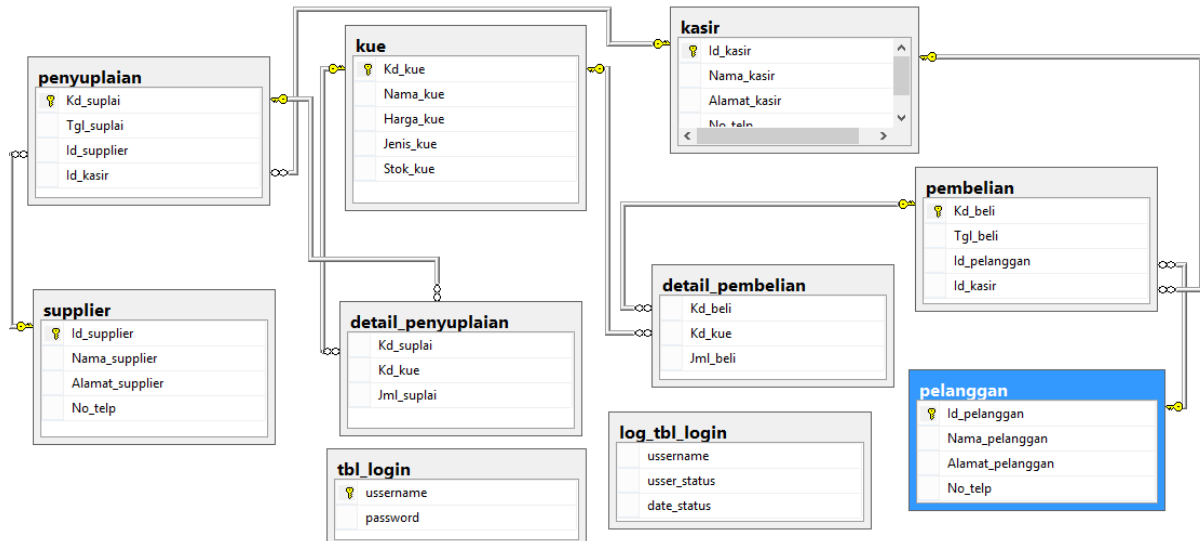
penyuplaian
Kd_suplai
Tgl_suplai
Id_supplier
Id_kasir

kue
Kd_kue
Nama_kue
Harga_kue
Jenis_kue
Stok_kue

kasir
Id_kasir
Nama_kasir
Alamat_kasir
No_telp

pembelian
Kd_beli
Tgl_beli
Id_pelanggan
Id_kasir

supplier
Id_supplier
Nama_supplier
Alamat_supplier
No_telp

detail_penyuplaian
Kd_suplai
Kd_kue
Jml_suplai

detail_pembelian
Kd_beli
Kd_kue
Jml_beli

pelanggan
Id_pelanggan
Nama_pelanggan
Alamat_pelanggan
No_telp

tbl_login
username
password

log_tbl_login
username
usser_status
date_status